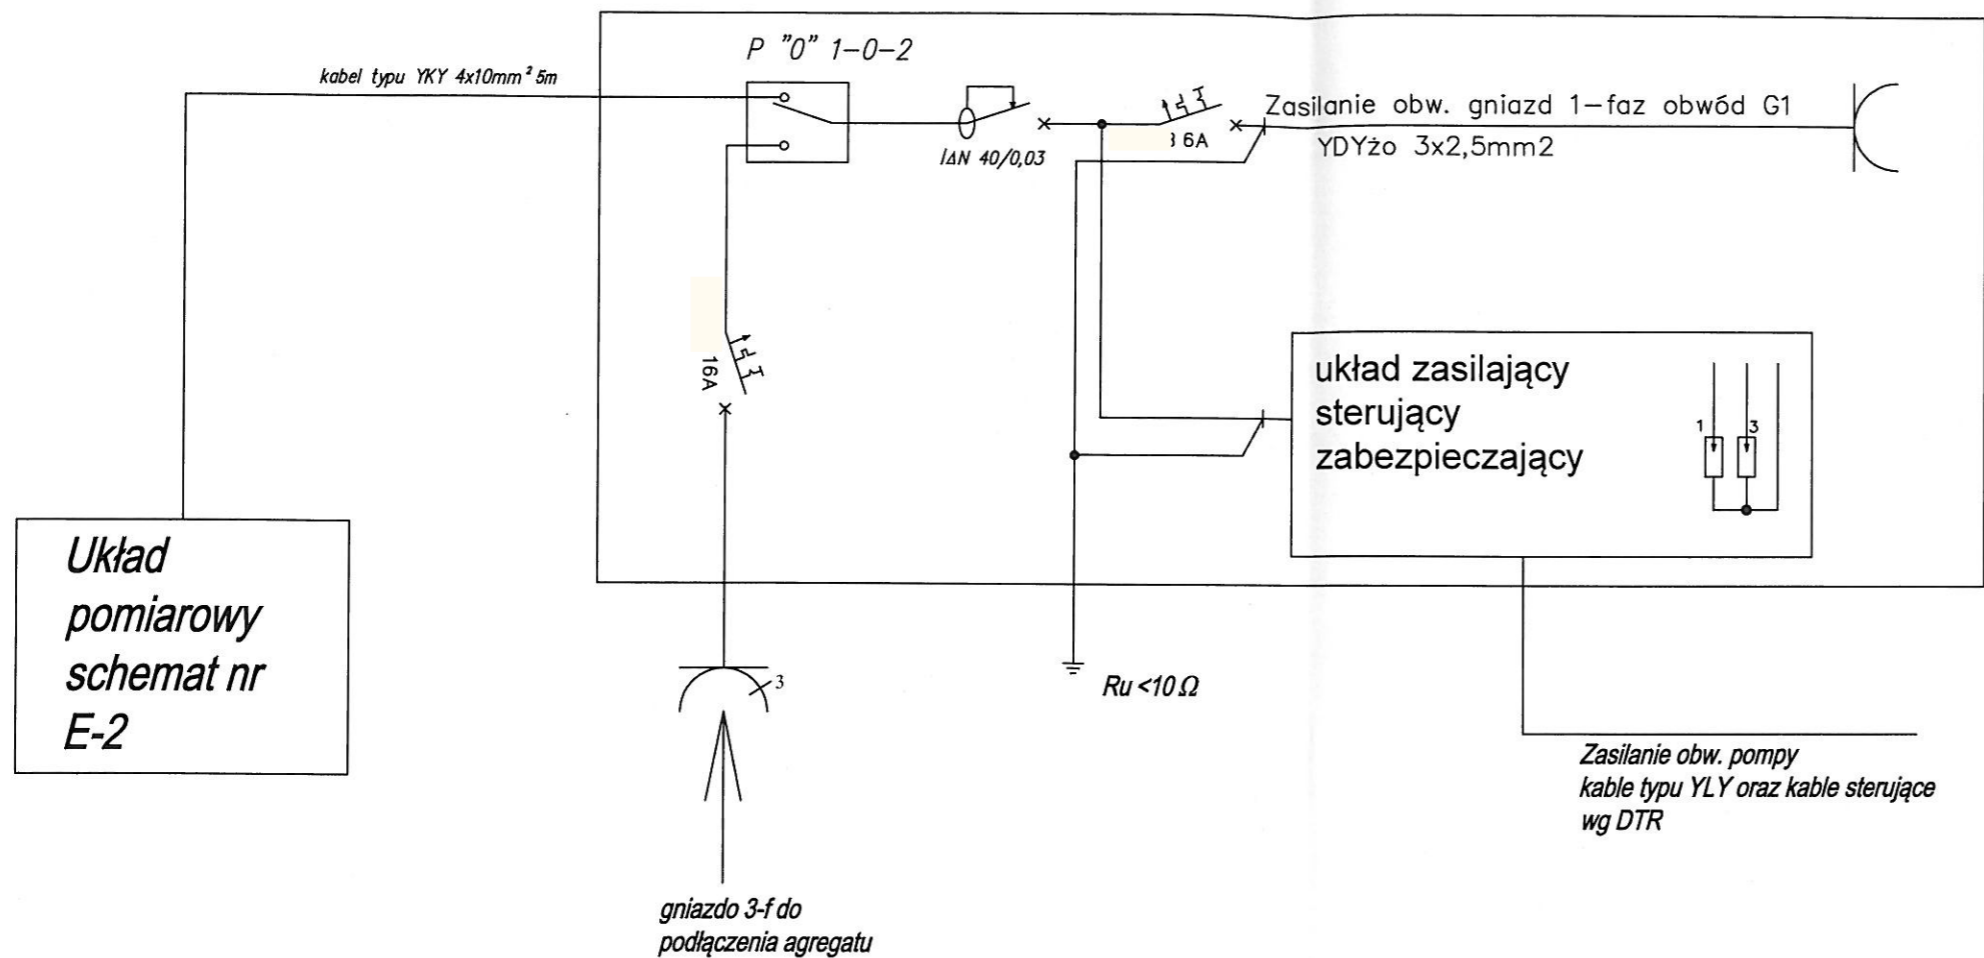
kabel typu YKY 4x10mm² 5m

P "0" 1–0–2

IΔN 40/0,03

16A

Zasilanie obw. gniazd 1–faz obwód G1

YDYżo 3x2,5mm2

16A

układ zasilający
sterujący
zabezpieczający

1

3

Układ
pomiarowy
schemat nr
E-2

3

Ru <10 Ω

Zasilanie obw. pompy
kable typu YLY oraz kable sterujące
wg DTR

gniazdo 3-f do
podłączenia agregatu